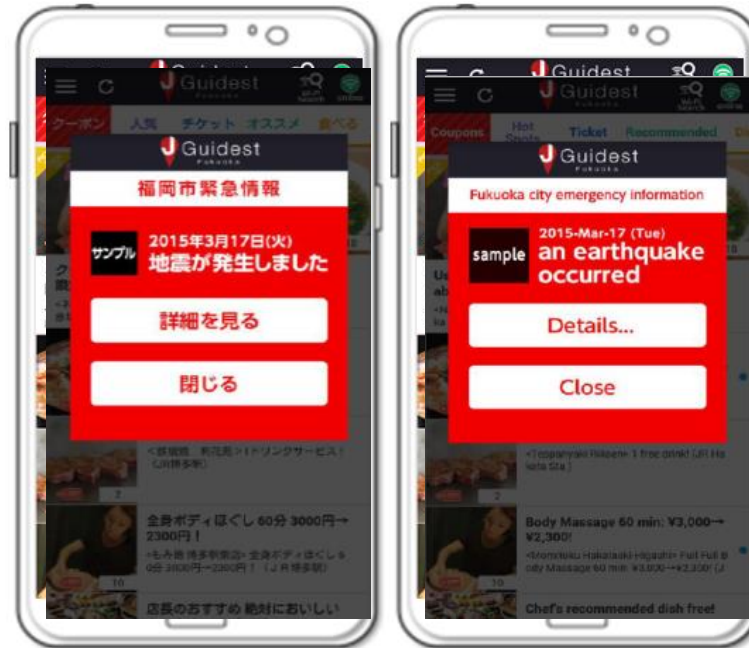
Guidest
Fukuoka

クーポン 人気 チケット オススメ 食べる

Guidest
Fukuoka

福岡市緊急情報

サンプル 2015年3月17日(火)
地震が発生しました

詳細を見る

閉じる

<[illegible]> ドリンクサービス!
(JR博多駅)

2

全身ボディほぐし 60分 3000円→2300円!

<もみ邸 博多駅東店> 全身ボディほぐし60分 3000円→2300円! (JR博多駅)

10

店長のおすすめ 絶対においしい

Guidest
Fukuoka

Coupons Hot Spots Ticket Recommended

Guidest
Fukuoka

Fukuoka city emergency information

sample 2015-Mar-17 (Tue)
an earthquake occurred

Details...

Close

<Teppanyaki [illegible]> 1 free drink! (JR Hakata Sta.)

2

Body Massage 60 min: ¥3,000→¥2,300!

<Momitei Hakataeki-Higashi> Full Body Massage 60 min: ¥3,000→¥2,300! (JR Ha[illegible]

10

Chef's recommended dish free!